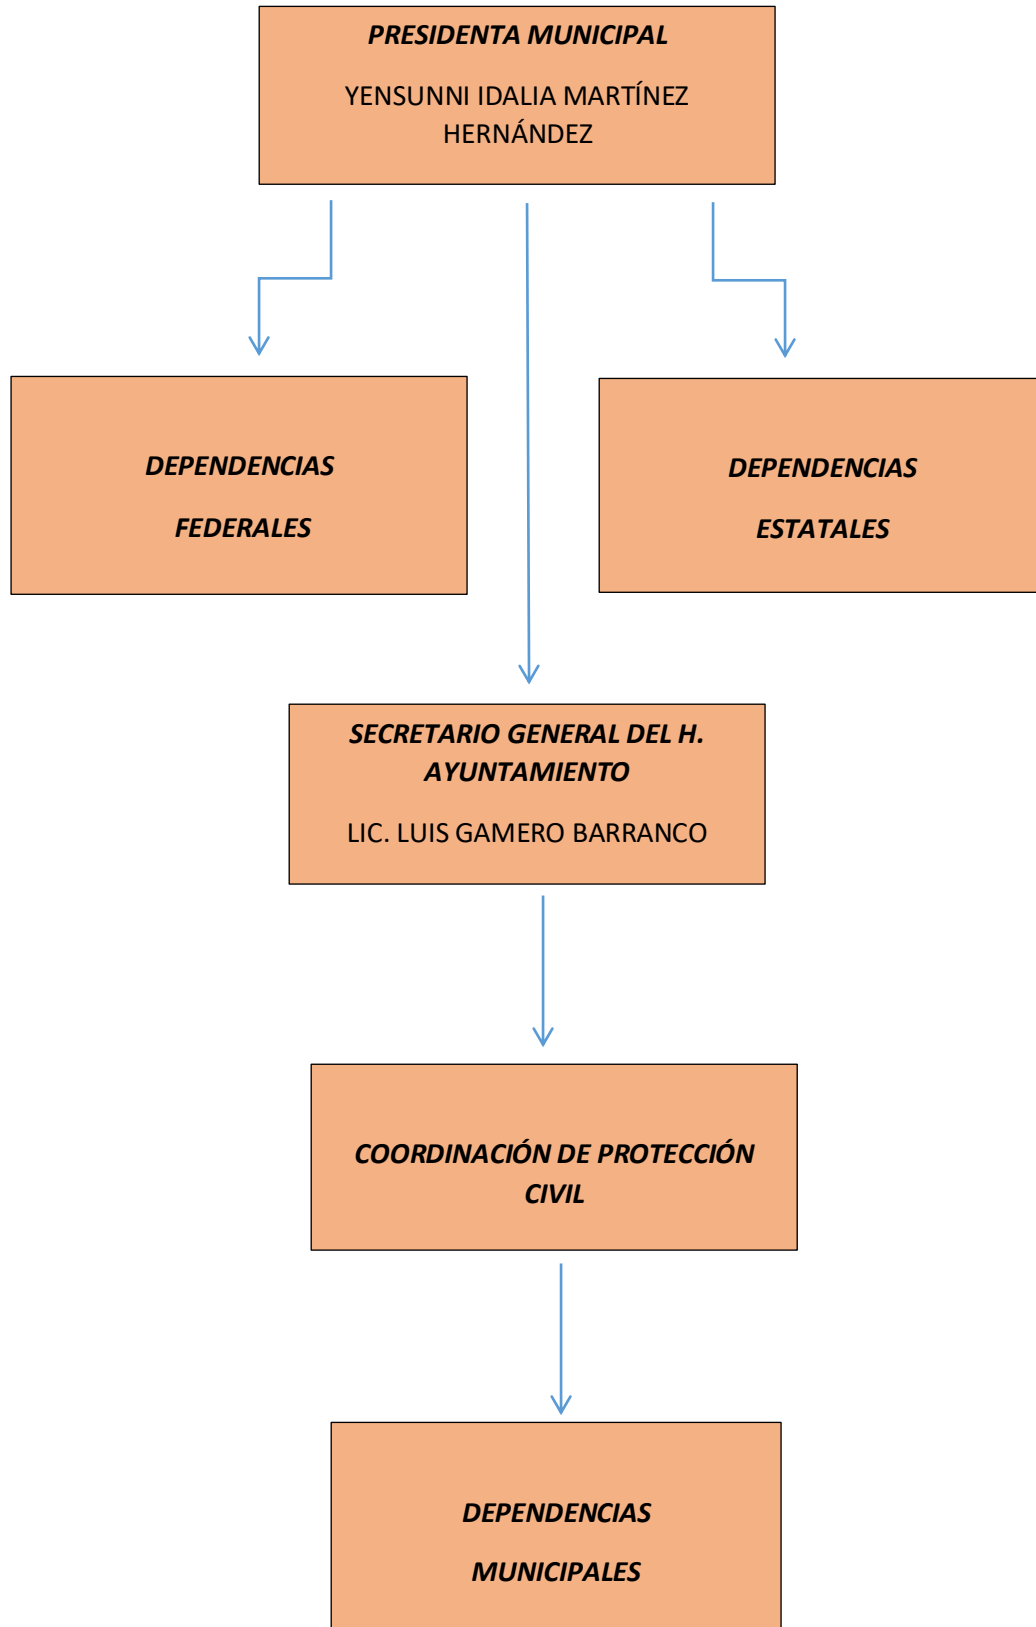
PRESIDENTA MUNICIPAL

YENSUNNI IDALIA MARTÍNEZ HERNÁNDEZ

DEPENDENCIAS

FEDERALES

DEPENDENCIAS

ESTATALES

SECRETARIO GENERAL DEL H. AYUNTAMIENTO

LIC. LUIS GAMERO BARRANCO

COORDINACIÓN DE PROTECCIÓN CIVIL

DEPENDENCIAS

MUNICIPALES